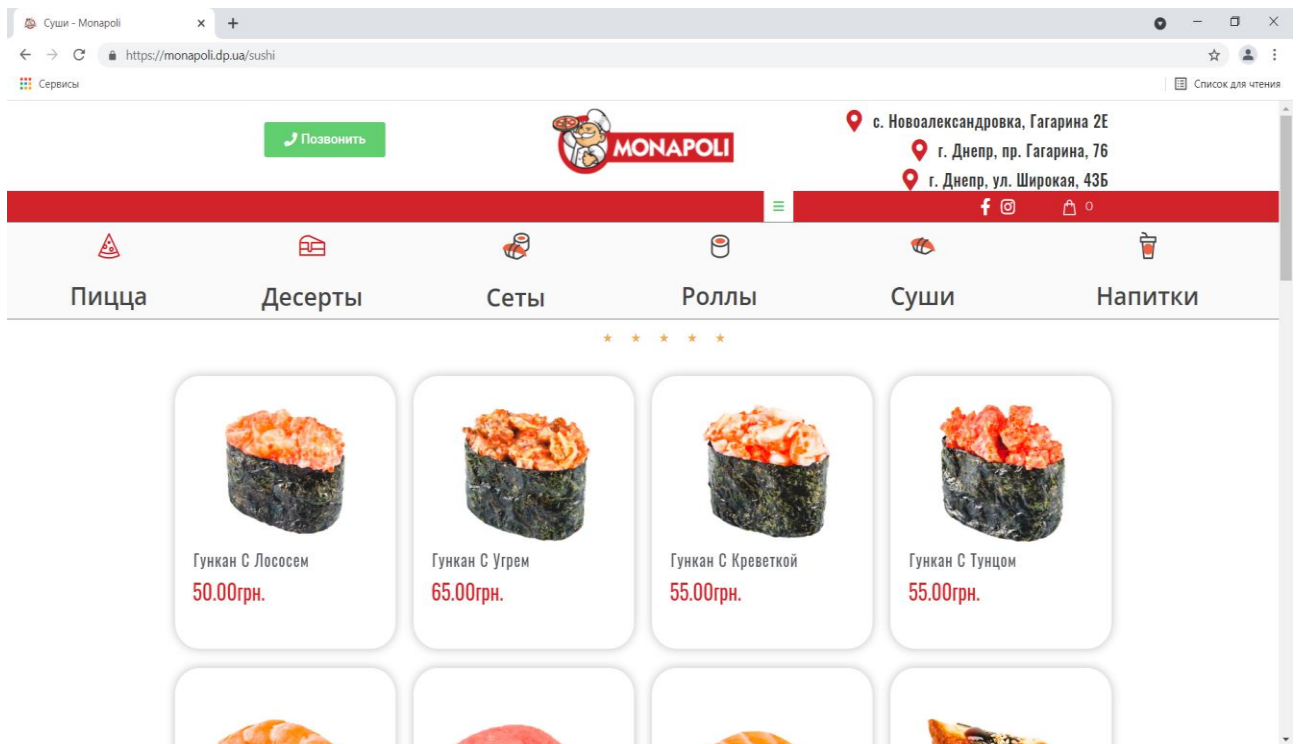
Суши - Monapoli
https://monapoli.dp.ua/sushi
Сервисы
Список для чтения

Позвонить
MONAPOLI
с. Новоалександровка, Гагарина 2Е
г. Днепр, пр. Гагарина, 76
г. Днепр, ул. Широкая, 43Б
0

Пицца
Десерты
Сеты
Роллы
Суши
Напитки

Гункан С Лососем
50.00грн.

Гункан С Угрем
65.00грн.

Гункан С Креветкой
55.00грн.

Гункан С Тунцом
55.00грн.